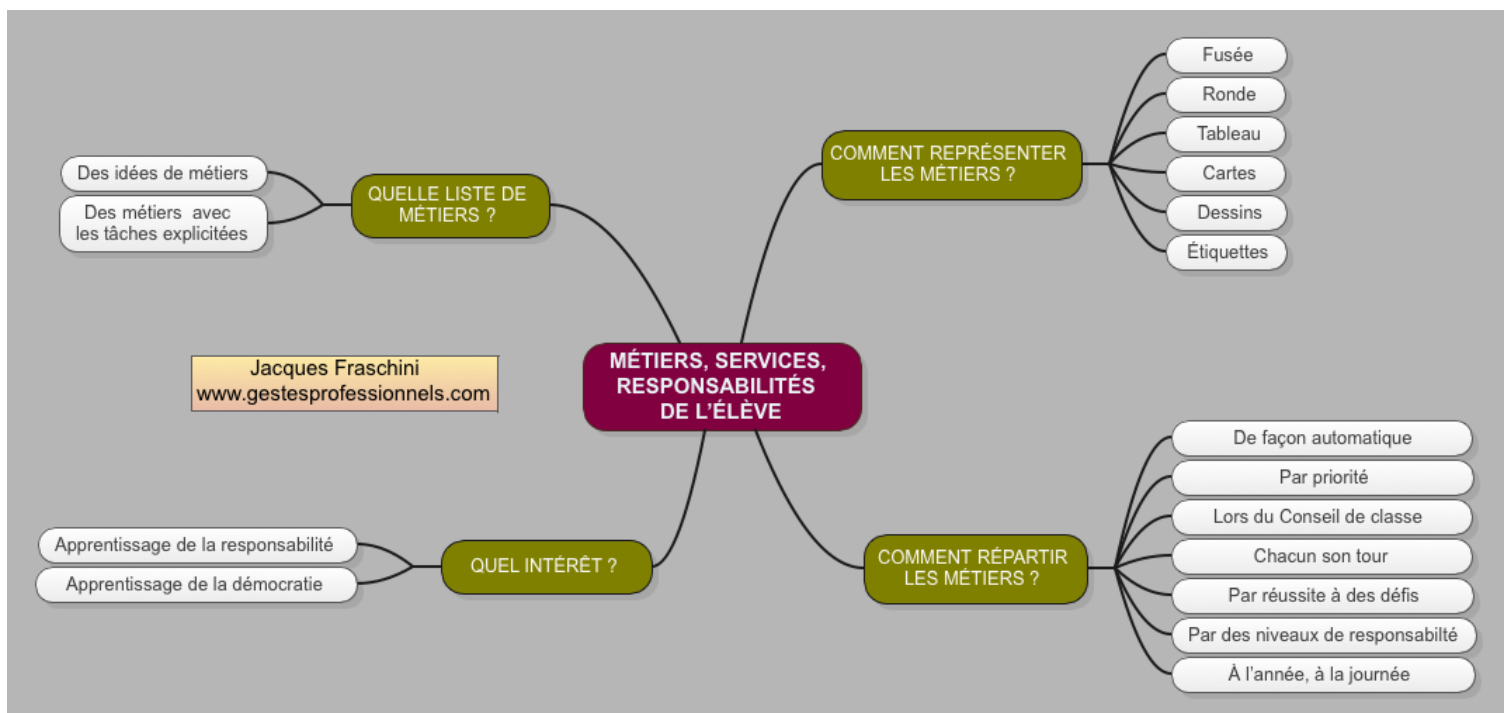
MÉTIERS, SERVICES, RESPONSABILITÉS DE L'ÉLÈVE

QUELLE LISTE DE MÉTIERS ?

Des idées de métiers

Des métiers avec les tâches explicitées

COMMENT REPRÉSENTER LES MÉTIERS ?

Fusée

Ronde

Tableau

Cartes

Dessins

Étiquettes

Jacques Fraschini
www.gestesprofessionnels.com

QUEL INTÉRÊT ?

Apprentissage de la responsabilité

Apprentissage de la démocratie

COMMENT RÉPARTIR LES MÉTIERS ?

De façon automatique

Par priorité

Lors du Conseil de classe

Chacun son tour

Par réussite à des défis

Par des niveaux de responsabilté

À l'année, à la journée